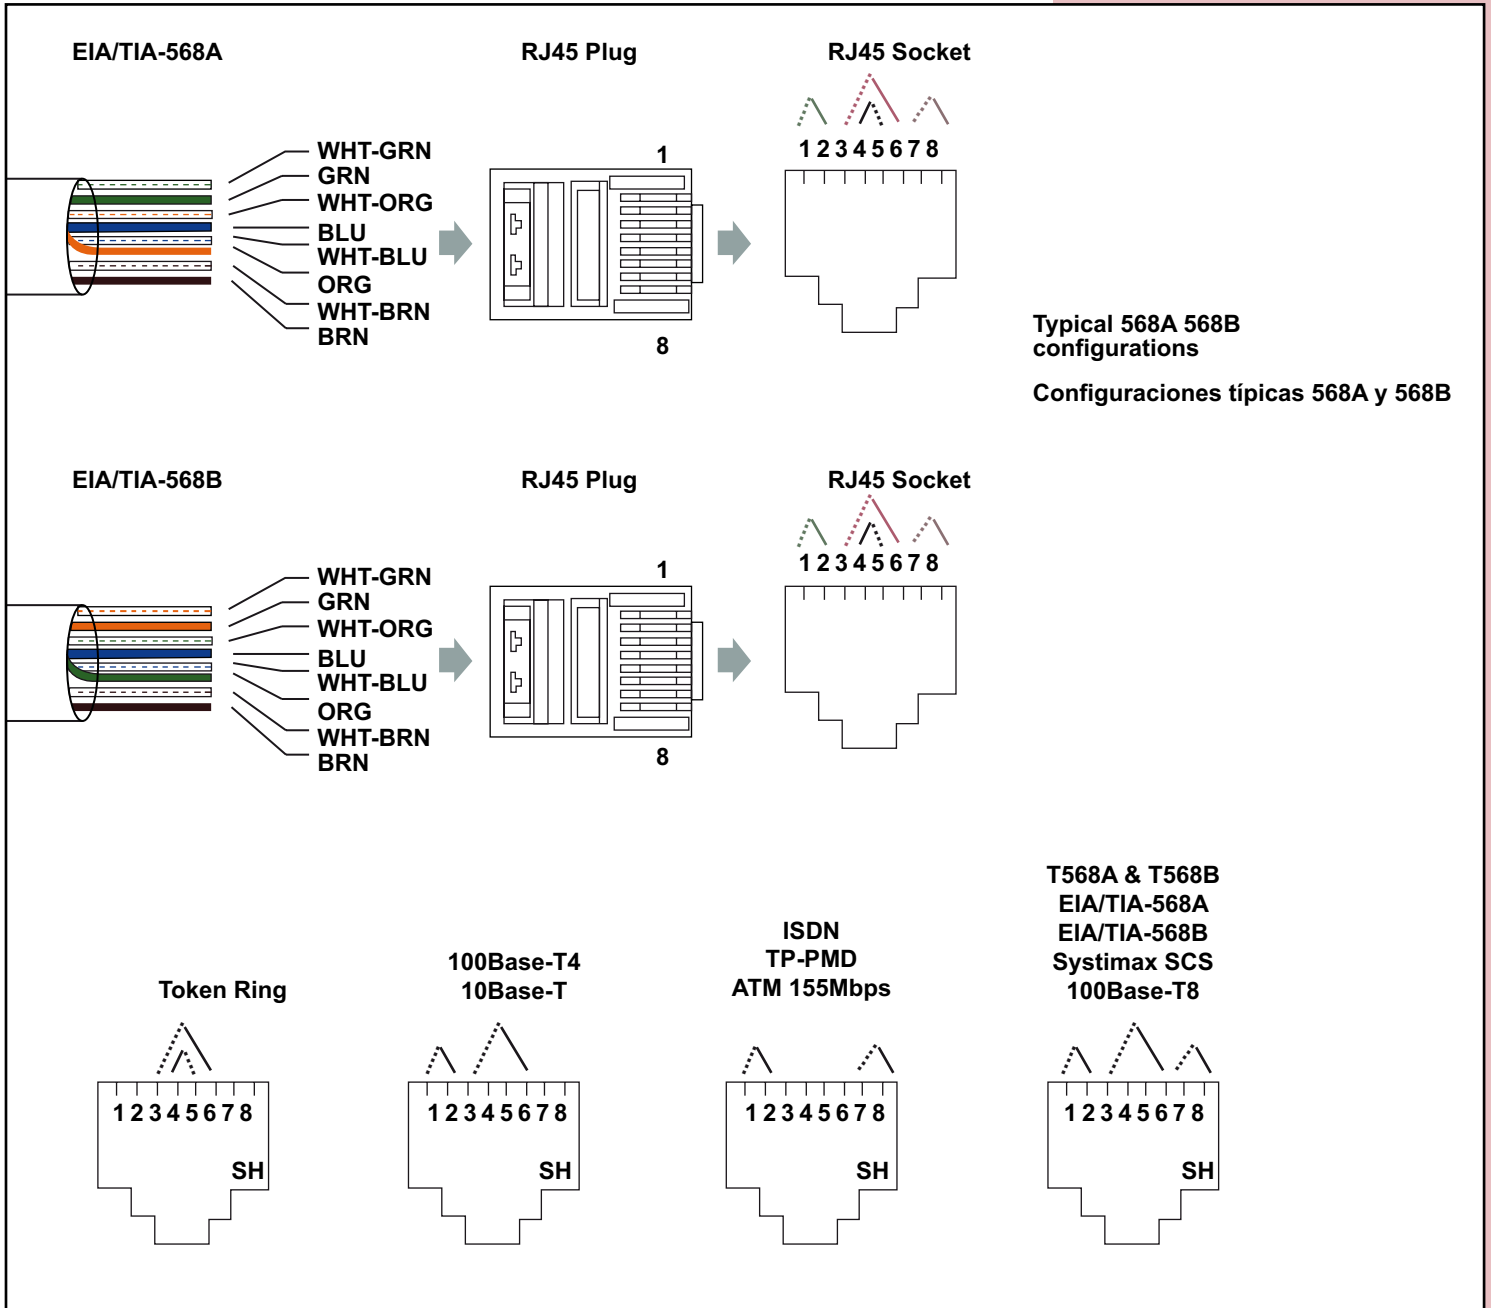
EIA/TIA-568A

RJ45 Plug

RJ45 Socket

WHT-GRN
GRN
WHT-ORG
BLU
WHT-BLU
ORG
WHT-BRN
BRN

1

8

1 2 3 4 5 6 7 8

Typical 568A 568B configurations

Configuraciones típicas 568A y 568B

EIA/TIA-568B

RJ45 Plug

RJ45 Socket

WHT-GRN
GRN
WHT-ORG
BLU
WHT-BLU
ORG
WHT-BRN
BRN

1

8

1 2 3 4 5 6 7 8

Token Ring

1 2 3 4 5 6 7 8
SH

100Base-T4
10Base-T

1 2 3 4 5 6 7 8
SH

ISDN
TP-PMD
ATM 155Mbps

1 2 3 4 5 6 7 8
SH

T568A & T568B
EIA/TIA-568A
EIA/TIA-568B
Systimax SCS
100Base-T8

1 2 3 4 5 6 7 8
SH